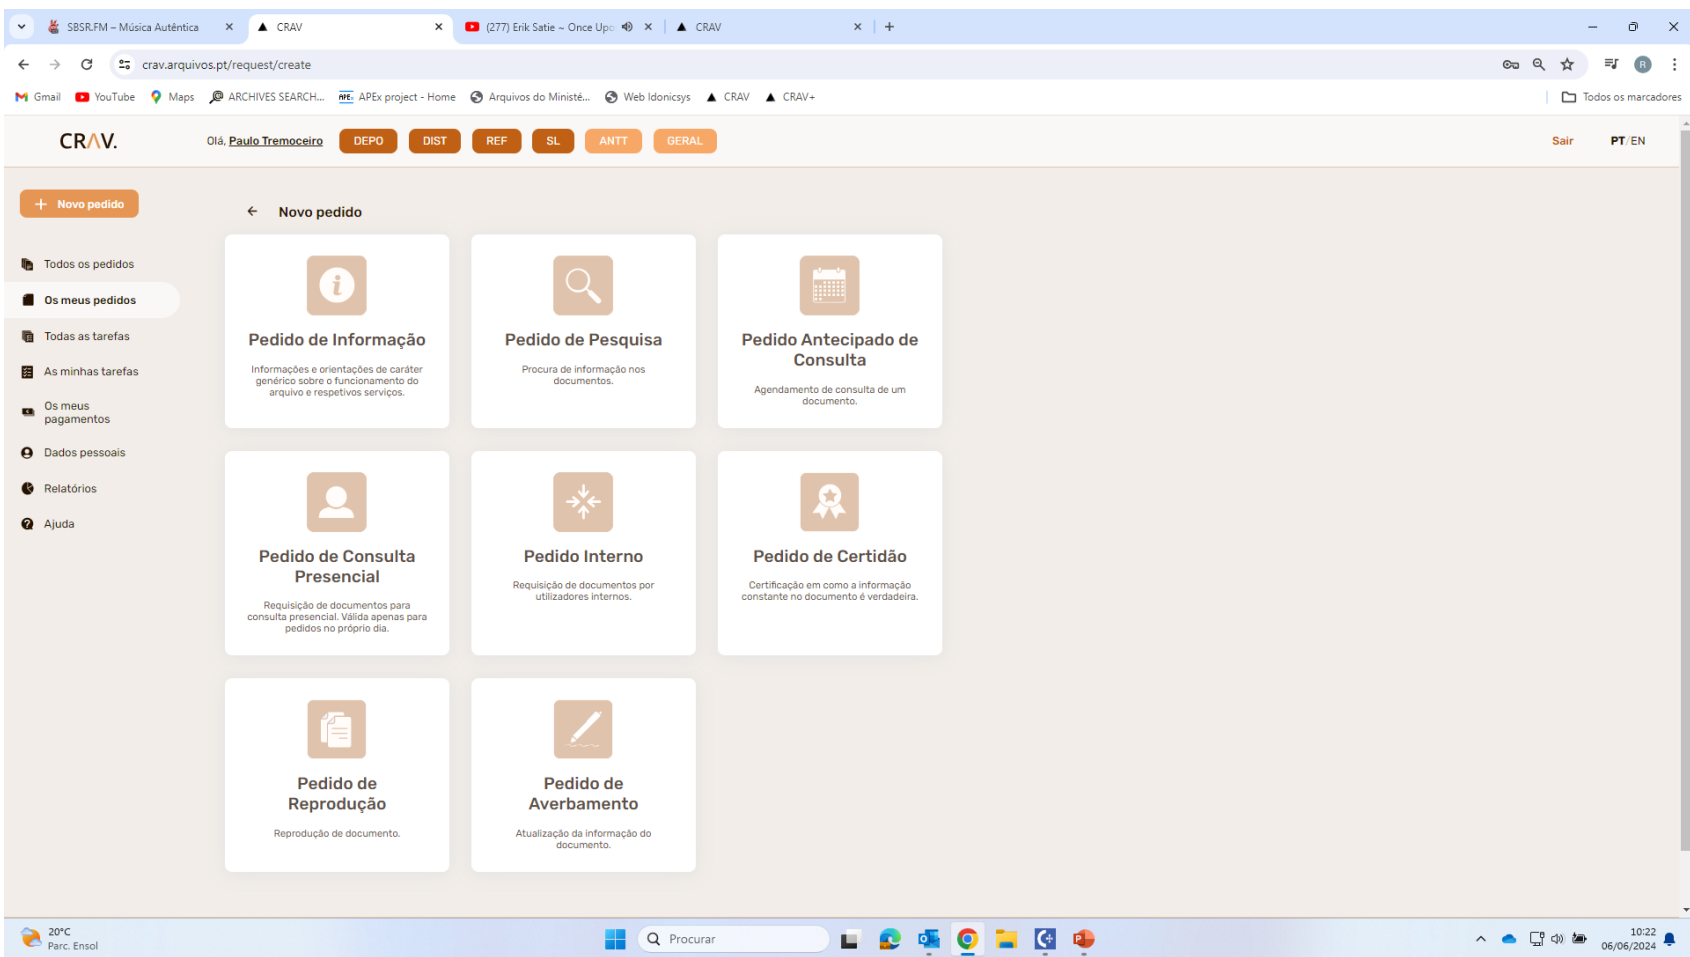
SBSR.FM – Música Autêntica
CRAV
(277) Erik Satie ~ Once Upo
CRAV

crav.arquivos.pt/request/create

Gmail YouTube Maps ARCHIVES SEARCH... APEx project - Home Arquivos do Ministé... Web Idonicsys CRAV CRAV+ Todos os marcadores

CRAV. Olá, Paulo Tremoceiro DEPO DIST REF SL ANTT GERAL Sair PT/EN

+ Novo pedido

Todos os pedidos
Os meus pedidos
Todas as tarefas
As minhas tarefas
Os meus pagamentos
Dados pessoais
Relatórios
Ajuda

Novo pedido

Pedido de Informação
Informações e orientações de caráter genérico sobre o funcionamento do arquivo e respetivos serviços.

Pedido de Pesquisa
Procura de informação nos documentos.

Pedido Antecipado de Consulta
Agendamento de consulta de um documento.

Pedido de Consulta Presencial
Requisição de documentos para consulta presencial. Válida apenas para pedidos no próprio dia.

Pedido Interno
Requisição de documentos por utilizadores internos.

Pedido de Certidão
Certificação em como a informação constante no documento é verdadeira.

Pedido de Reprodução
Reprodução de documento.

Pedido de Averbamento
Atualização da informação do documento.

20°C
Parc. Ensol
Procurar
10:22
06/06/2024